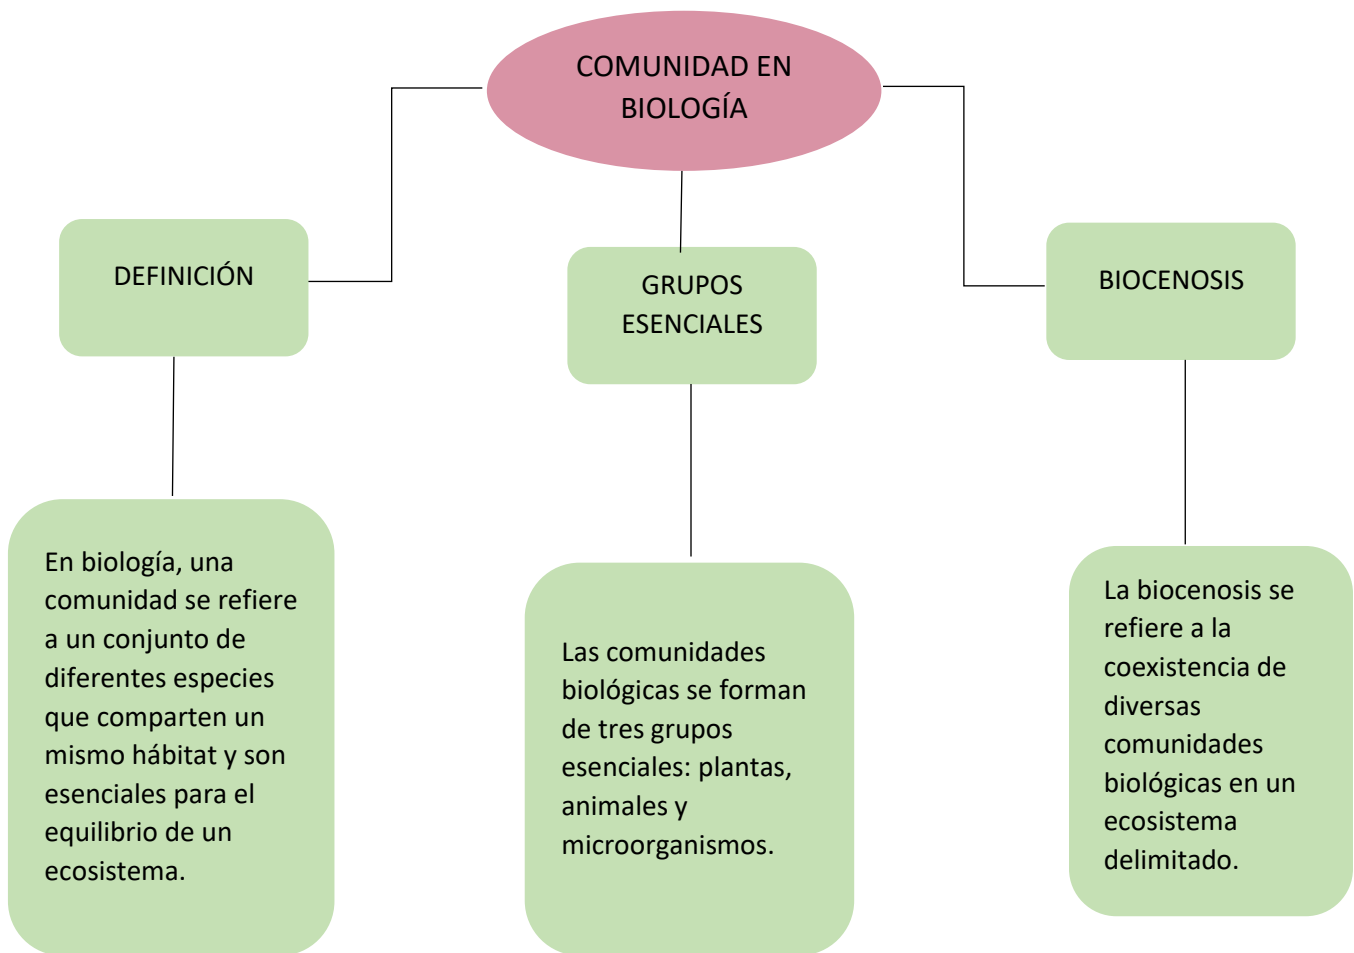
COMUNIDAD EN BIOLOGÍA

DEFINICIÓN

GRUPOS ESENCIALES

BIOCENOSIS

En biología, una comunidad se refiere a un conjunto de diferentes especies que comparten un mismo hábitat y son esenciales para el equilibrio de un ecosistema.

Las comunidades biológicas se forman de tres grupos esenciales: plantas, animales y microorganismos.

La biocenosis se refiere a la coexistencia de diversas comunidades biológicas en un ecosistema delimitado.